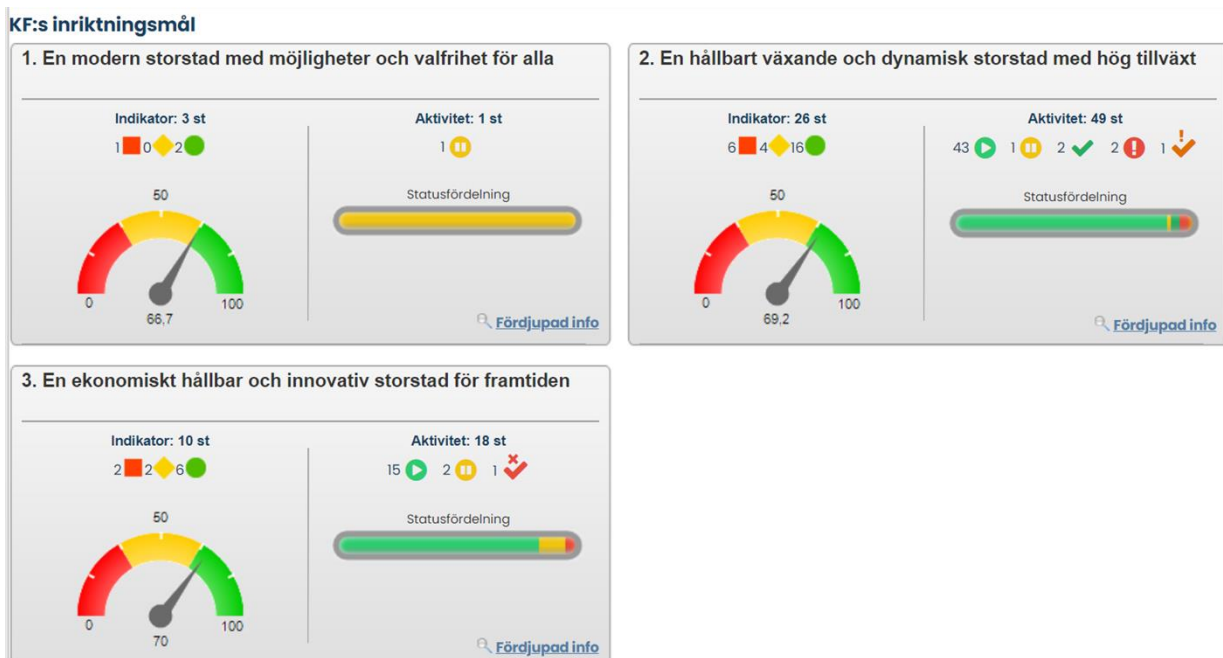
KF:s inriktningsmål

1. En modern storstad med möjligheter och valfrihet för alla

Indikator: 3 st
1 0 2

50
0 100
66,7

Aktivitet: 1 st
1

Statusfördelning

Fördjupad info

2. En hållbart växande och dynamisk storstad med hög tillväxt

Indikator: 26 st
6 4 16

50
0 100
69,2

Aktivitet: 49 st
43 1 2 2 1

Statusfördelning

Fördjupad info

3. En ekonomiskt hållbar och innovativ storstad för framtiden

Indikator: 10 st
2 2 6

50
0 100
70

Aktivitet: 18 st
15 2 1

Statusfördelning

Fördjupad info